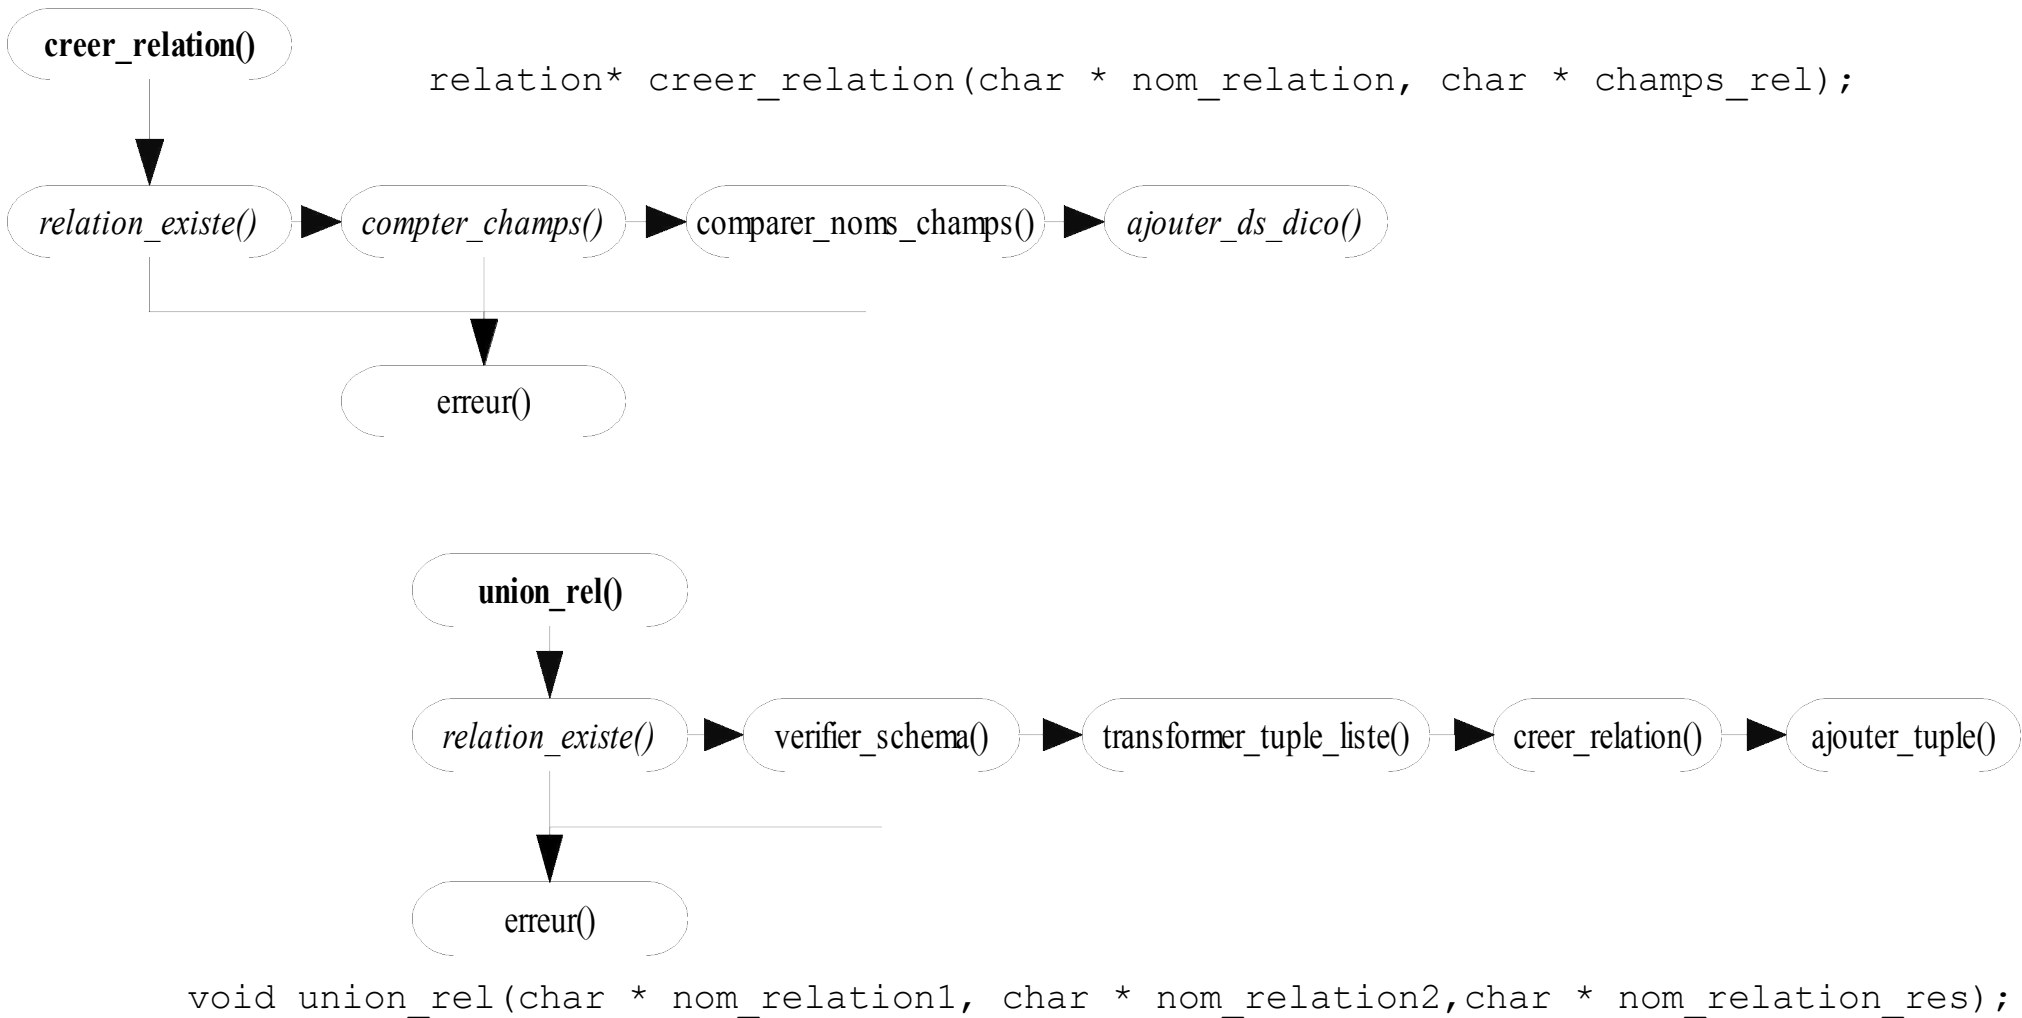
creer_relation()

relation* creer_relation(char * nom_relation, char * champs_rel);

relation_existe()

compter_champs()

comparer_noms_champs()

ajouter_ds_dico()

erreur()

union_rel()

relation_existe()

verifier_schema()

transformer_tuple_liste()

creer_relation()

ajouter_tuple()

erreur()

void union_rel(char * nom_relation1, char * nom_relation2,char * nom_relation_res);